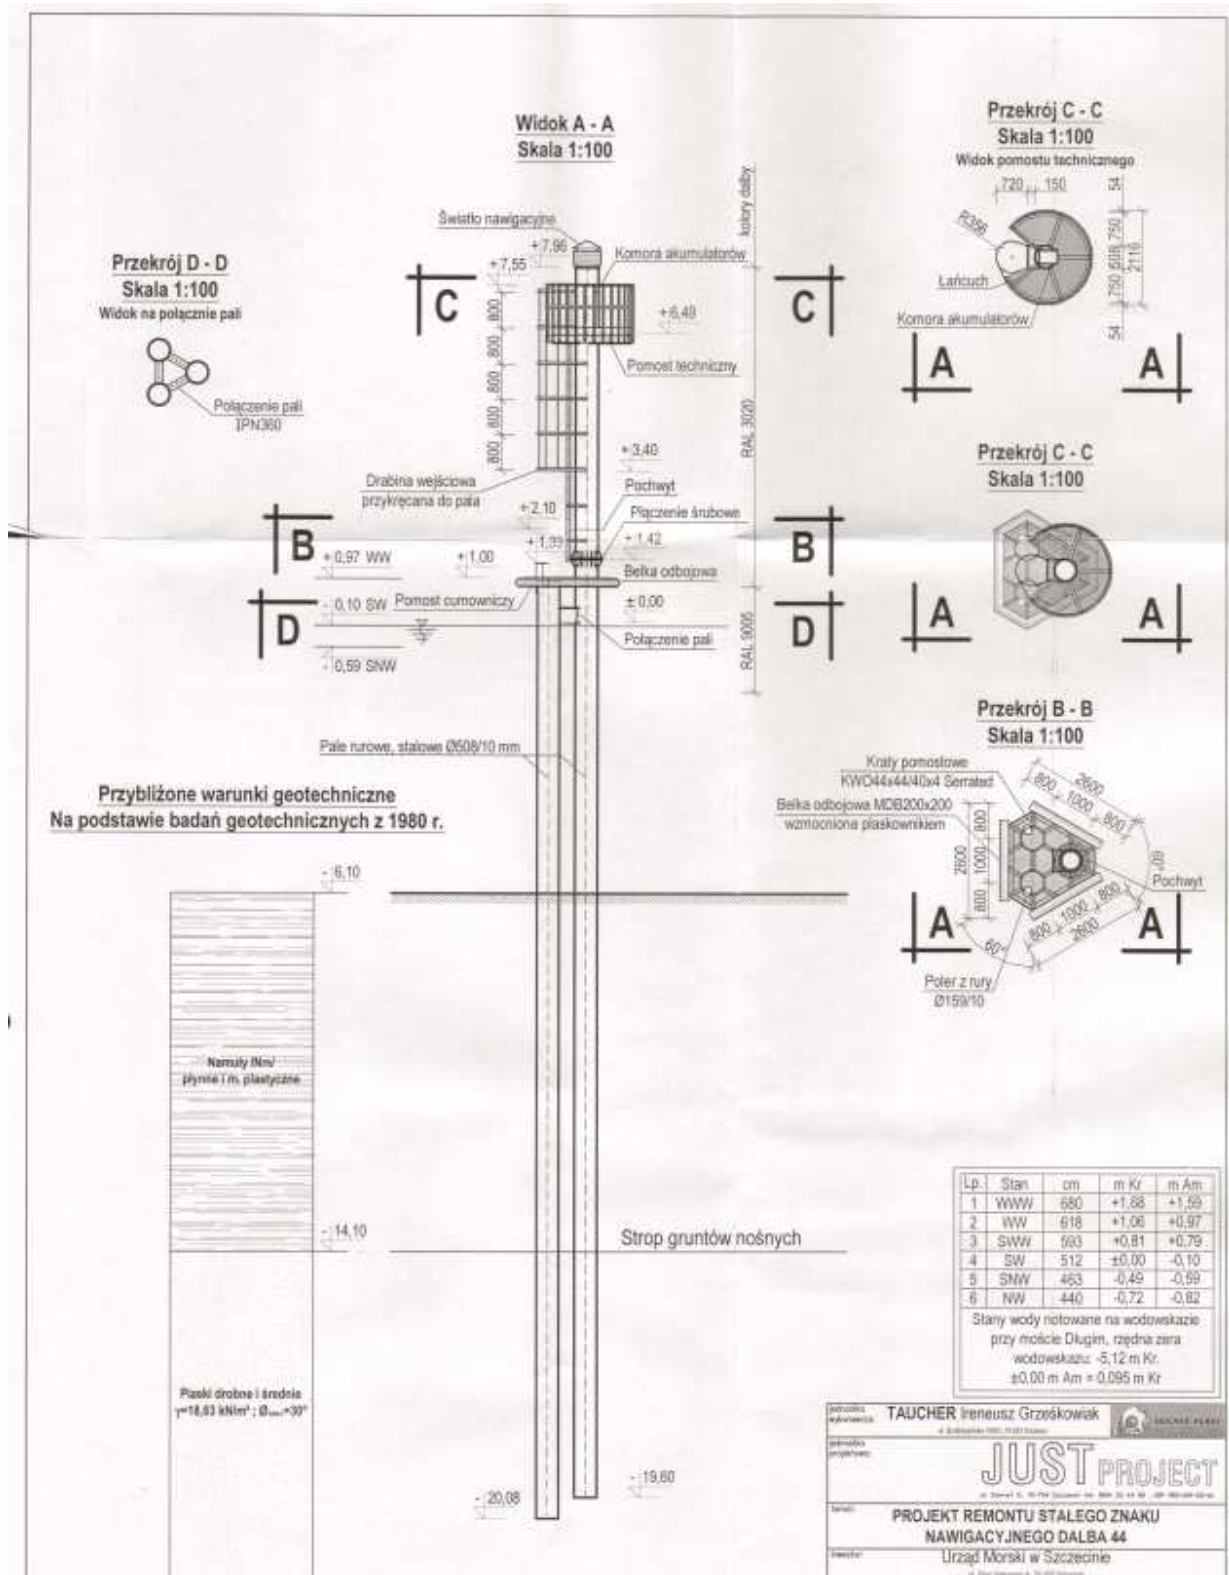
Widok A - A
Skala 1:100

Przekrój C - C
Skala 1:100
Widok pomostu technicznego

720 150
R356
Łańcuch
Komora akumulatorów
54 750 600 750 54 2116

Przekrój D - D
Skala 1:100
Widok na połącznie pali

Połączenie pali
IPN360

Światło nawigacyjne
+7,96
+7,55
Komora akumulatorów
kolory dalby
C
C
800 800 800 800 800
+6,49
Pomost techniczny
RAL 3020
+3,40
Pochwyt
Drabina wejściowa przykręcana do pala
+2,10
Płączenie śrubowe
+1,42
+1,33
B
B
+0,97 WW
+1,00
Belka odbojowa
-0,10 SW
Pomost cumowniczy
±0,00
D
D
Połączenie pali
RAL 9005
-0,59 SNW

A
A

Przekrój C - C
Skala 1:100

A
A

Przekrój B - B
Skala 1:100

Pale rurowe, stalowe Ø508/10 mm

Kraty pomostowe
KWO44x44/40x4 Serrated
Belka odbojowa MDB200x200
wzmocniona płaskownikiem
800 1000 800
2600
2600
800 1000 800
60°
Pochwyt
800 1000 800
2600
60°
Poler z rury
Ø159/10
A
A

Przybliżone warunki geotechniczne
Na podstawie badań geotechnicznych z 1980 r.

-6,10

Namuły /Nm/
płynne i m. plastyczne

-14,10
Strop gruntów nośnych

Piaski drobne i średnie
γ=18,63 kN/m³ ; Ø=30°

-20,08
-19,60

| Lp. | Stan | cm | m Kr | m Am |
|---|---|---|---|---|
| 1 | WWW | 680 | +1,68 | +1,59 |
| 2 | WW | 618 | +1,06 | +0,97 |
| 3 | SWW | 593 | +0,81 | +0,79 |
| 4 | SW | 512 | ±0,00 | -0,10 |
| 5 | SNW | 463 | -0,49 | -0,59 |
| 6 | NW | 440 | -0,72 | -0,82 |

Stany wody notowane na wodowskazie przy moście Długim, rzędna zera wodowskazu: -5,12 m Kr.
±0,00 m Am = 0,095 m Kr

TAUCHER Ireneusz Grześkowiak
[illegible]
JUST PROJECT
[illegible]
PROJEKT REMONTU STAŁEGO ZNAKU NAWIGACYJNEGO DALBA 44
Urząd Morski w Szczecinie
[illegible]